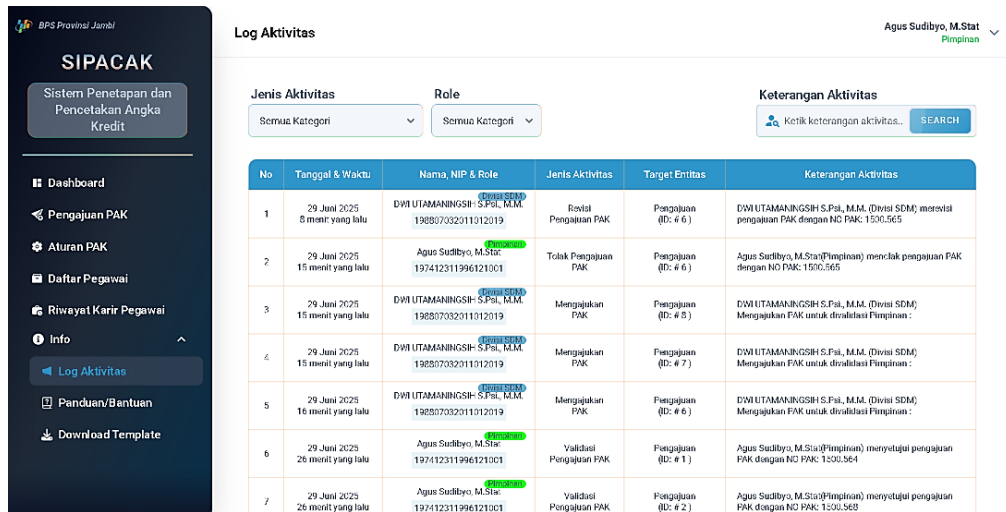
BPS Provinsi Jambi

SIPACAK

Sistem Penetapan dan Pencetakan Angka Kredit

Dashboard
Pengajuan PAK
Aturan PAK
Daftar Pegawai
Riwayat Karir Pegawai
Info
Log Aktivitas
Panduan/Bantuan
Download Template

Log Aktivitas

Agus Sudibyo, M.Stat
Pimpinan

Jenis Aktivitas
Semua Kategori

Role
Semua Kategori

Keterangan Aktivitas
Ketik keterangan aktivitas...
SEARCH

| No | Tanggal & Waktu | Nama, NIP & Role | Jenis Aktivitas | Target Entitas | Keterangan Aktivitas |
|---|---|---|---|---|---|
| 1 | 29 Juni 2025 8 menit yang lalu | DWI UTAMANINGSIH S.Psi., M.M. Divisi SDM 198807032011012019 | Revisi Pengajuan PAK | Pengajuan (ID: # 6 ) | DWI UTAMANINGSIH S.Psi., M.M. (Divisi SDM) merevisi pengajuan PAK dengan NO PAK: 1500.565 |
| 2 | 29 Juni 2025 15 menit yang lalu | Agus Sudibyo, M.Stat Pimpinan 197412311996121001 | Tolak Pengajuan PAK | Pengajuan (ID: # 6 ) | Agus Sudibyo, M.Stat(Pimpinan) menolak pengajuan PAK dengan NO PAK: 1500.565 |
| 3 | 29 Juni 2025 15 menit yang lalu | DWI UTAMANINGSIH S.Psi., M.M. Divisi SDM 198807032011012019 | Mengajukan PAK | Pengajuan (ID: # 8 ) | DWI UTAMANINGSIH S.Psi., M.M. (Divisi SDM) Mengajukan PAK untuk divalidasi Pimpinan : |
| 4 | 29 Juni 2025 15 menit yang lalu | DWI UTAMANINGSIH S.Psi., M.M. Divisi SDM 198807032011012019 | Mengajukan PAK | Pengajuan (ID: # 7 ) | DWI UTAMANINGSIH S.Psi., M.M. (Divisi SDM) Mengajukan PAK untuk divalidasi Pimpinan : |
| 5 | 29 Juni 2025 16 menit yang lalu | DWI UTAMANINGSIH S.Psi., M.M. Divisi SDM 198807032011012019 | Mengajukan PAK | Pengajuan (ID: # 6 ) | DWI UTAMANINGSIH S.Psi., M.M. (Divisi SDM) Mengajukan PAK untuk divalidasi Pimpinan : |
| 6 | 29 Juni 2025 26 menit yang lalu | Agus Sudibyo, M.Stat Pimpinan 197412311996121001 | Validasi Pengajuan PAK | Pengajuan (ID: # 1 ) | Agus Sudibyo, M.Stat(Pimpinan) menyetujui pengajuan PAK dengan NO PAK: 1500.564 |
| 7 | 29 Juni 2025 26 menit yang lalu | Agus Sudibyo, M.Stat Pimpinan 197412311996121001 | Validasi Pengajuan PAK | Pengajuan (ID: # 2 ) | Agus Sudibyo, M.Stat(Pimpinan) menyetujui pengajuan PAK dengan NO PAK: 1500.568 |